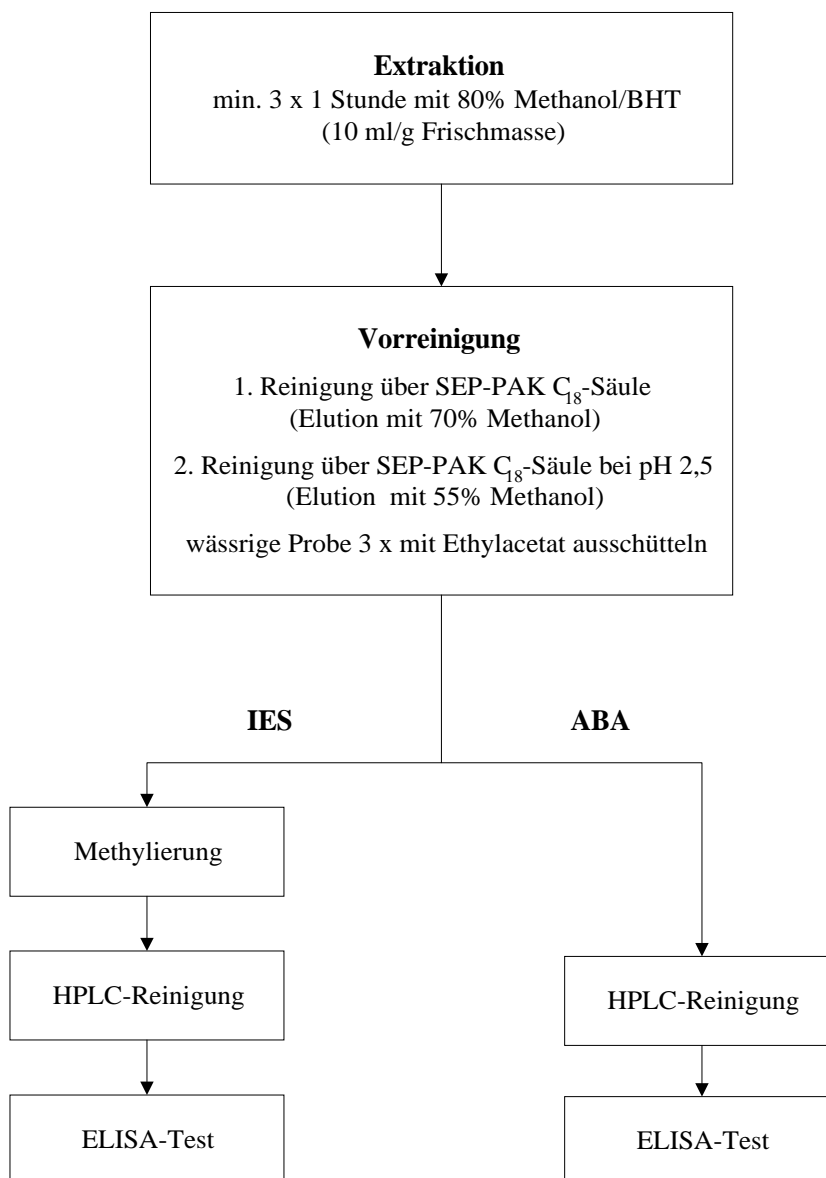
**Extraktion**
min. 3 x 1 Stunde mit 80% Methanol/BHT
(10 ml/g Frischmasse)

**Vorreinigung**
1. Reinigung über SEP-PAK $C_{18}$-Säule
(Elution mit 70% Methanol)
2. Reinigung über SEP-PAK $C_{18}$-Säule bei pH 2,5
(Elution mit 55% Methanol)
wässrige Probe 3 x mit Ethylacetat ausschütteln

**IES**

**ABA**

Methylierung

HPLC-Reinigung

ELISA-Test

HPLC-Reinigung

ELISA-Test